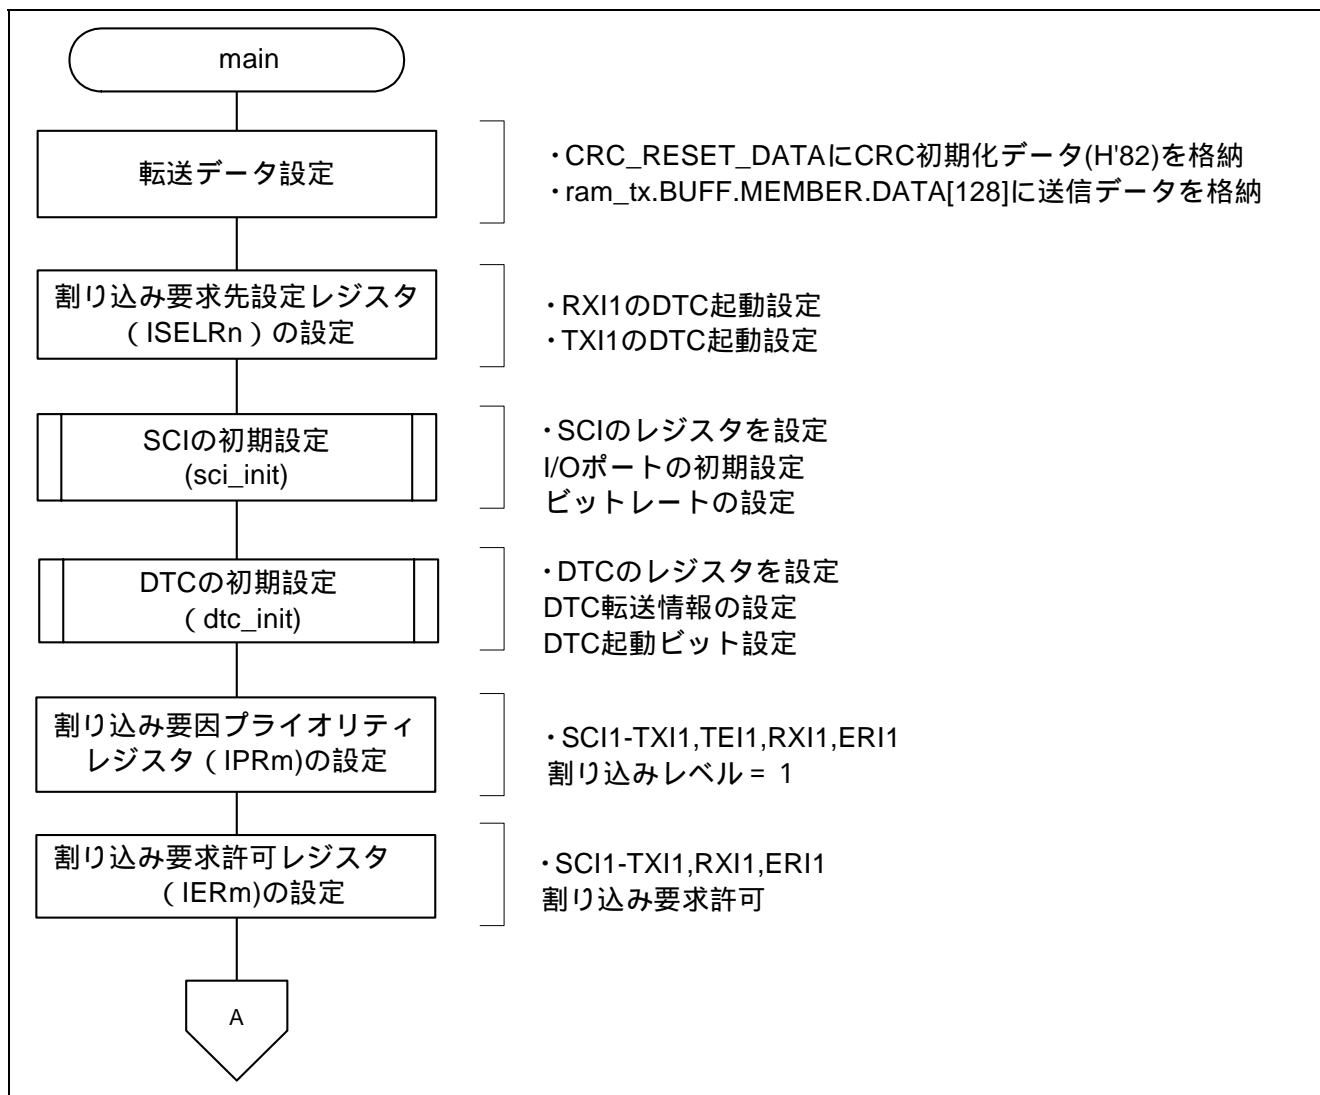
main

転送データ設定

・CRC_RESET_DATAにCRC初期化データ(H'82)を格納
・ram_tx.BUFF.MEMBER.DATA[128]に送信データを格納

割り込み要求先設定レジスタ（ISELRn）の設定

・RXI1のDTC起動設定
・TXI1のDTC起動設定

SCIの初期設定 (sci_init)

・SCIのレジスタを設定
I/Oポートの初期設定
ビットレートの設定

DTCの初期設定（dtc_init)

・DTCのレジスタを設定
DTC転送情報の設定
DTC起動ビット設定

割り込み要因プライオリティレジスタ（IPRm)の設定

・SCI1-TXI1,TEI1,RXI1,ERI1
割り込みレベル = 1

割り込み要求許可レジスタ（IERm)の設定

・SCI1-TXI1,RXI1,ERI1
割り込み要求許可

A